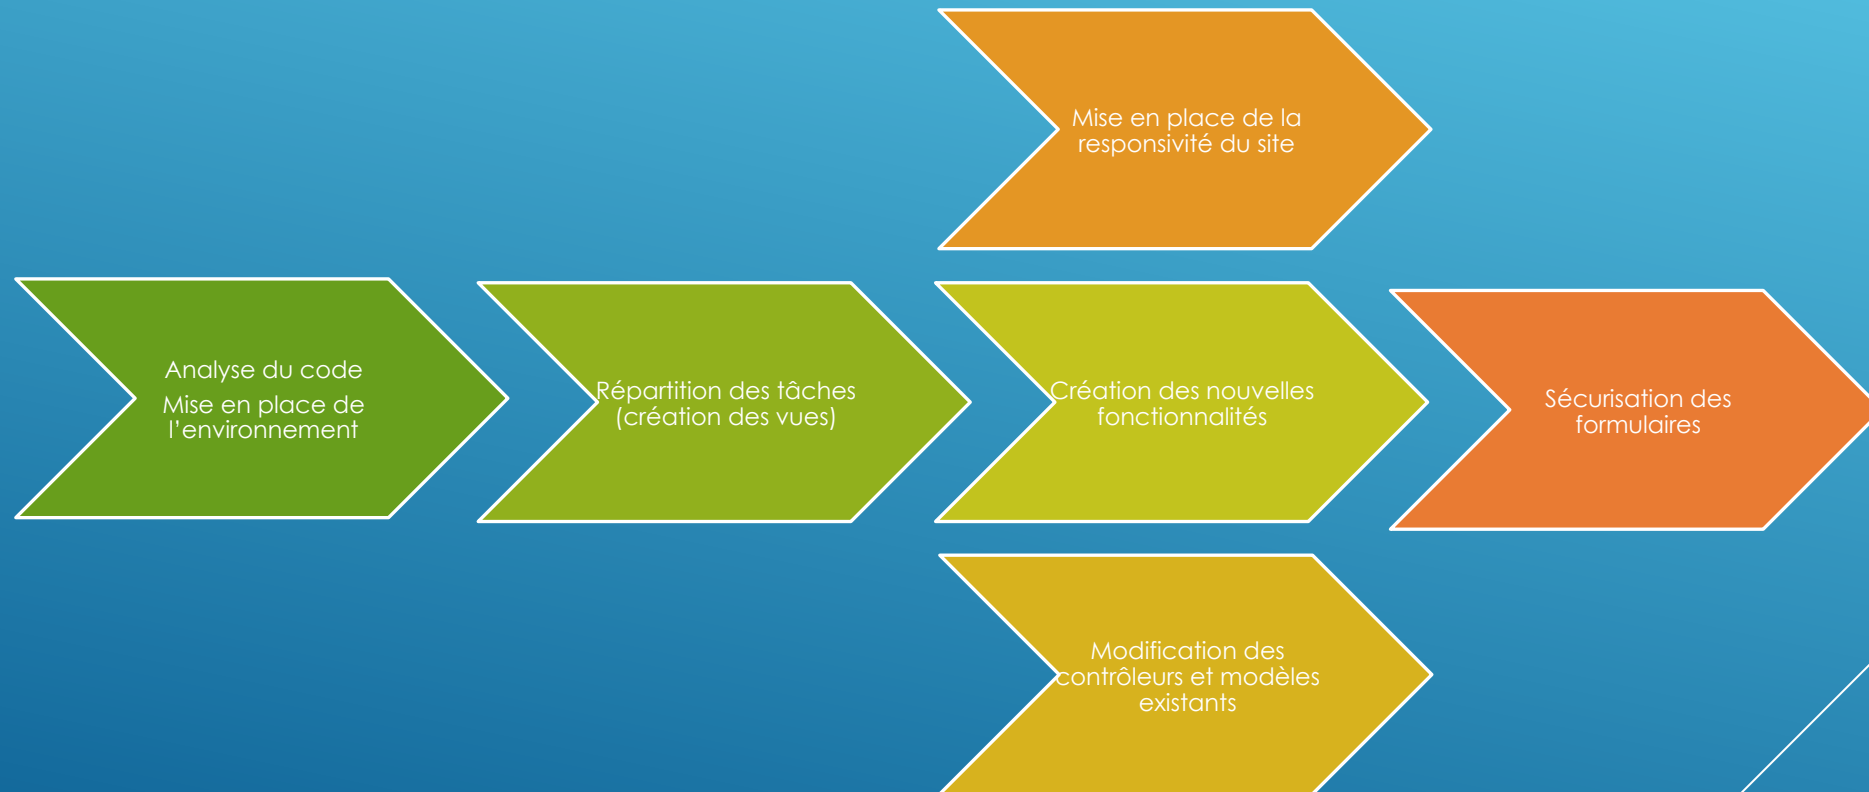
Analyse du code

Mise en place de l'environnement

Répartition des tâches (création des vues)

Mise en place de la responsivité du site

Création des nouvelles fonctionnalités

Modification des contrôleurs et modèles existants

Sécurisation des formulaires